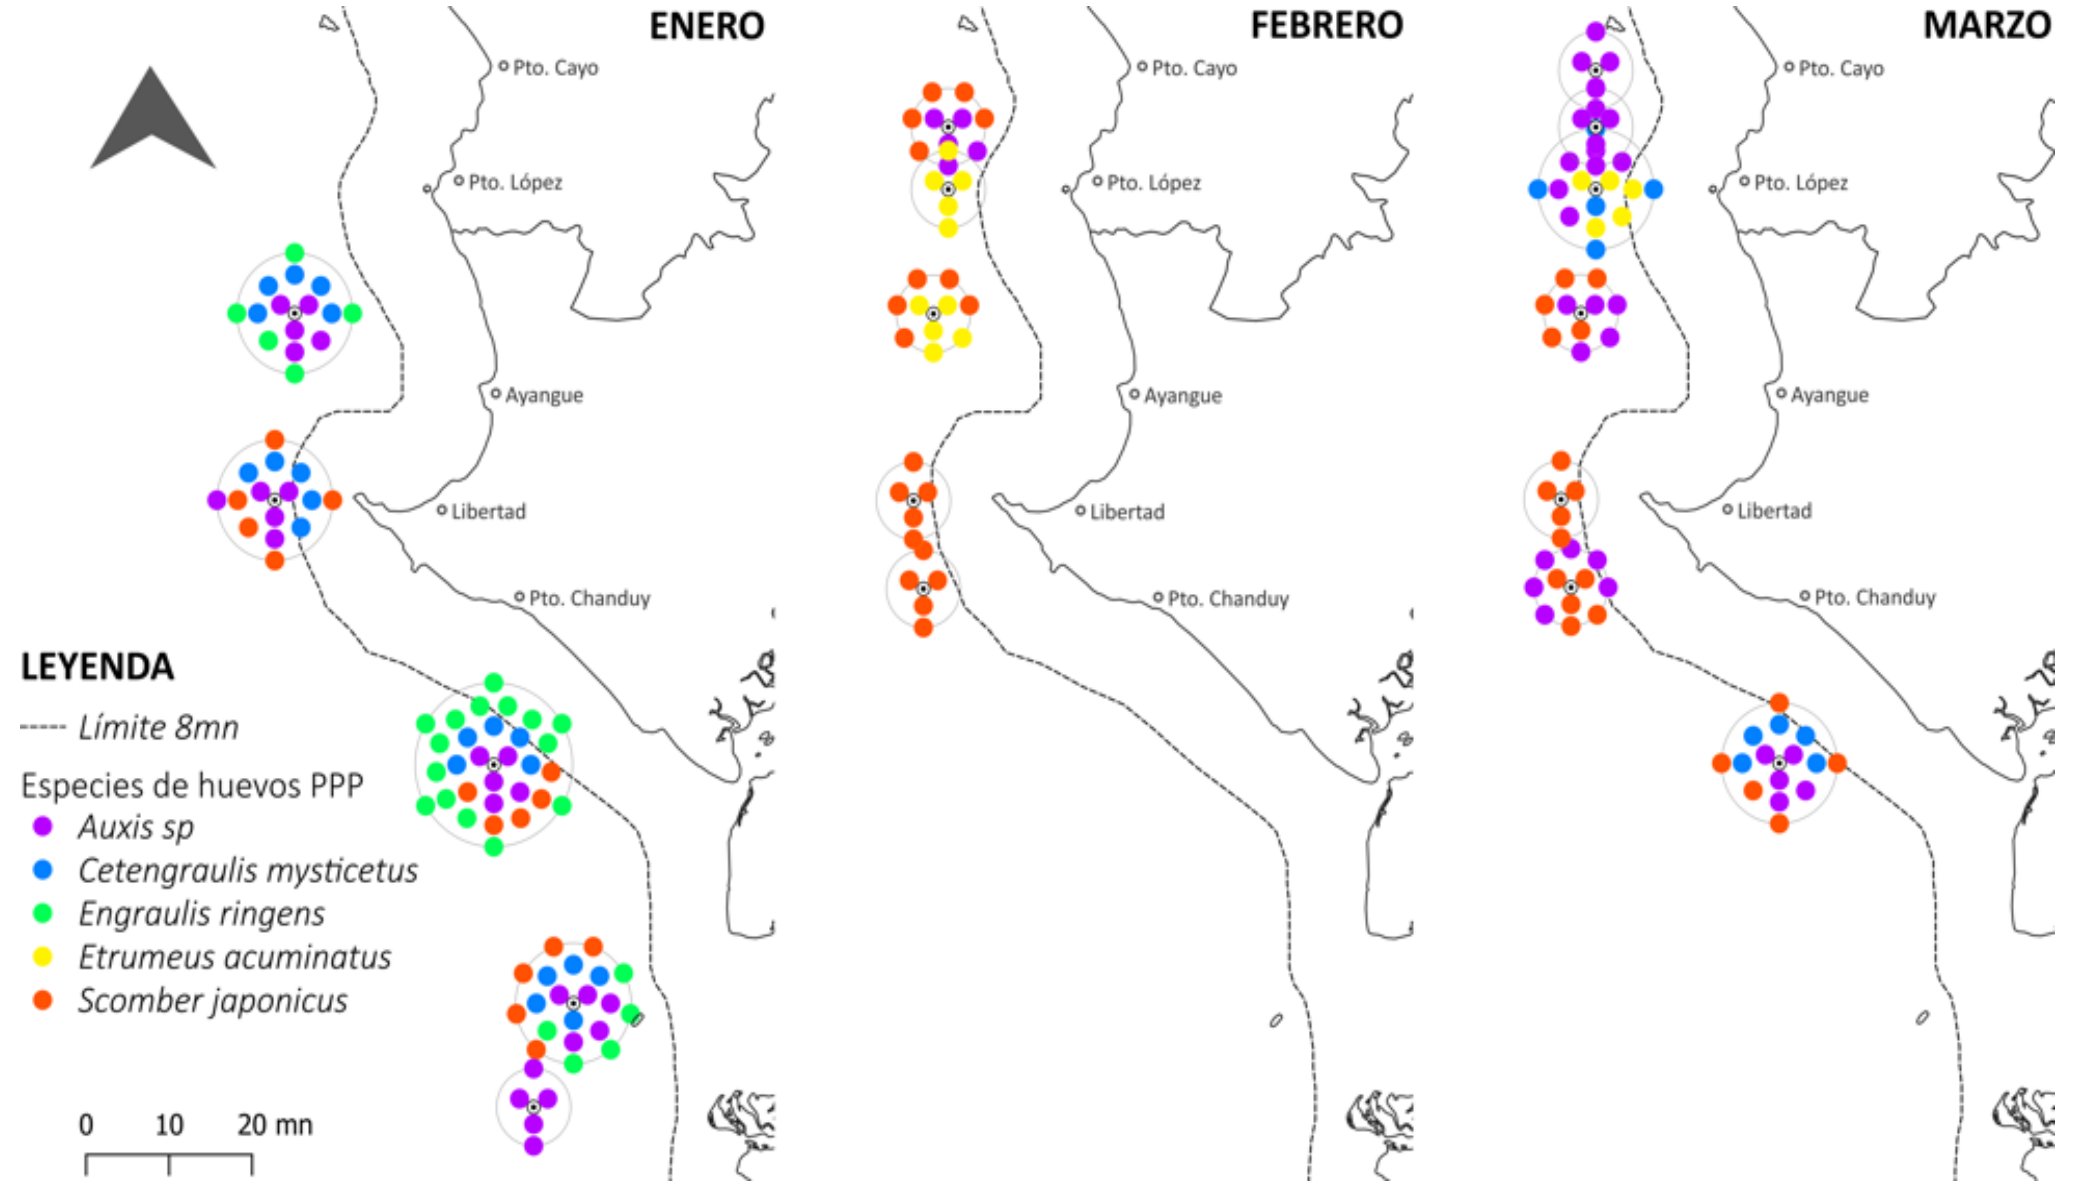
ENERO

Pto. Cayo
Pto. López
Ayangue
Libertad
Pto. Chanduy

LEYENDA
Límite 8mn
Especies de huevos PPP
Auxis sp
Cetengraulis mysticetus
Engraulis ringens
Etrumeus acuminatus
Scomber japonicus

0 10 20 mn

FEBRERO

Pto. Cayo
Pto. López
Ayangue
Libertad
Pto. Chanduy

MARZO

Pto. Cayo
Pto. López
Ayangue
Libertad
Pto. Chanduy